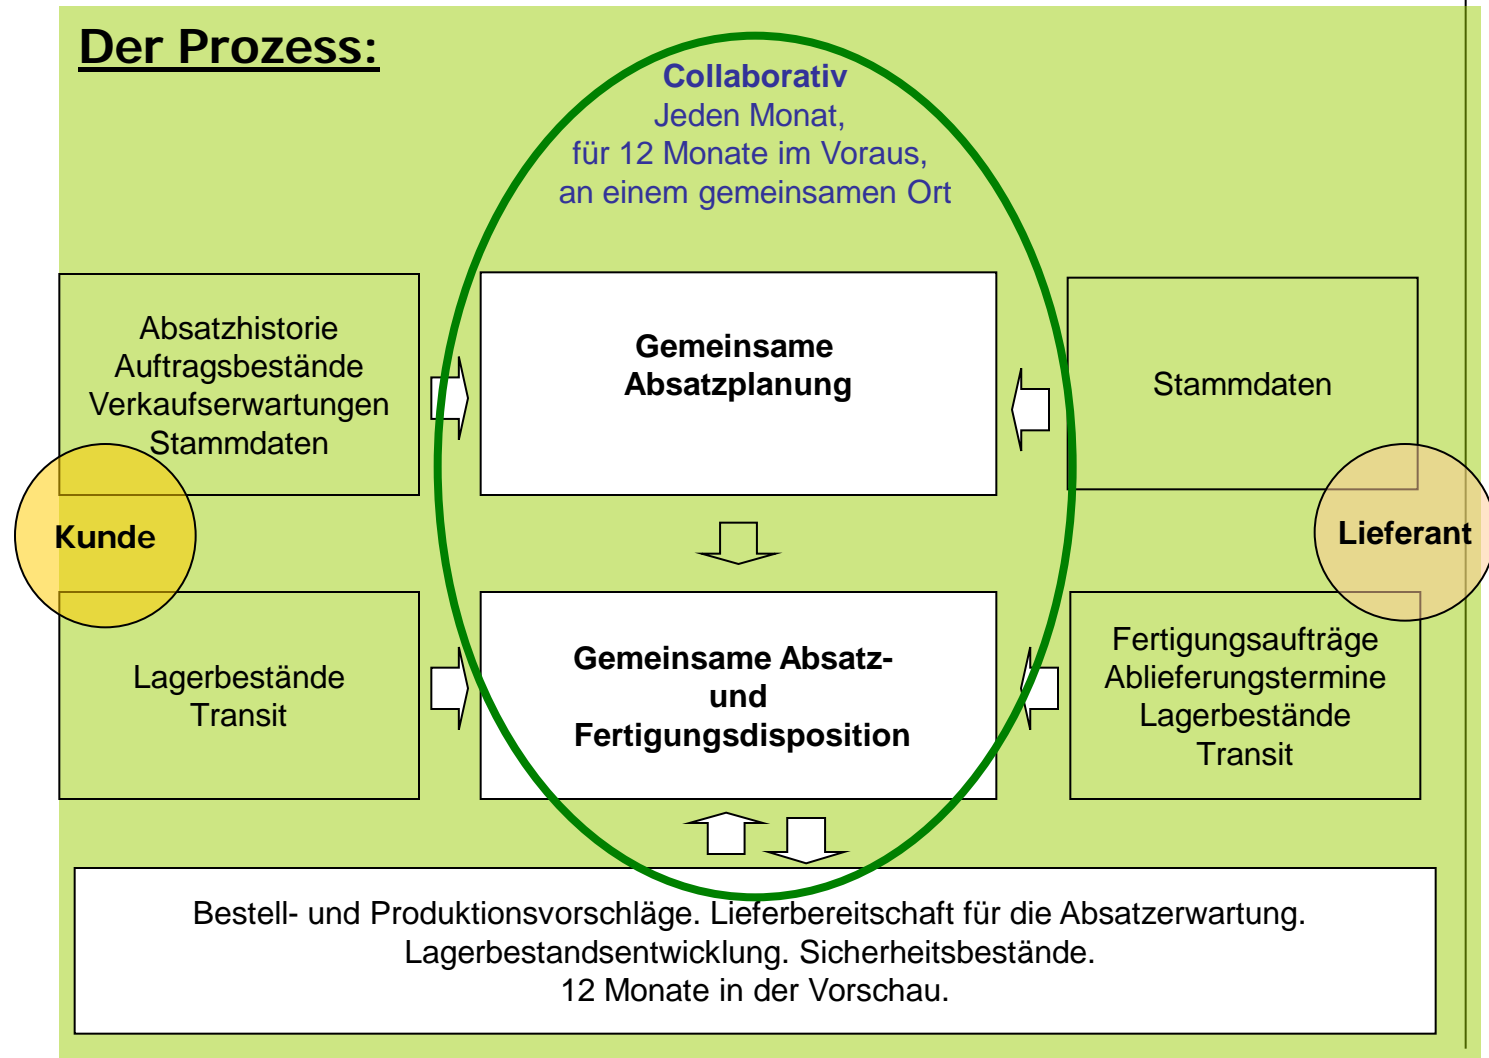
Der Prozess:

Collaborativ
Jeden Monat,
für 12 Monate im Voraus,
an einem gemeinsamen Ort

Absatzhistorie
Auftragsbestände
Verkaufserwartungen
Stammdaten

Gemeinsame
Absatzplanung

Stammdaten

Kunde

Lieferant

Lagerbestände
Transit

Gemeinsame Absatz-
und
Fertigungsdisposition

Fertigungsaufträge
Ablieferungstermine
Lagerbestände
Transit

Bestell- und Produktionsvorschläge. Lieferbereitschaft für die Absatzerwartung.
Lagerbestandsentwicklung. Sicherheitsbestände.
12 Monate in der Vorschau.